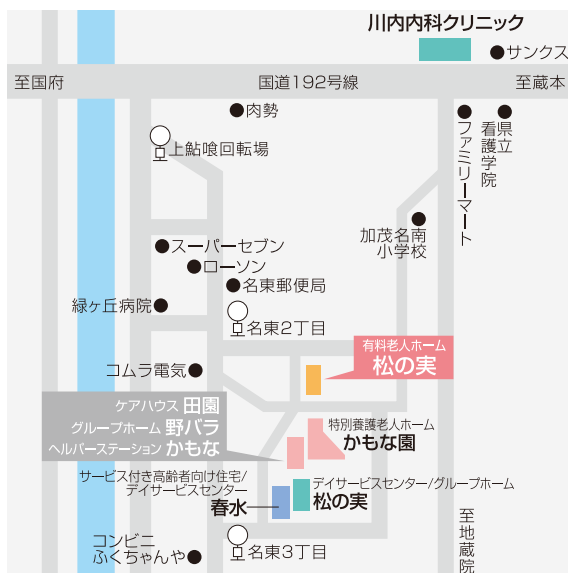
川内内科クリニック
●サンクス
至国府
国道192号線
至蔵本
●肉勢
上鮎喰回転場
ファミリーマート
看護学院
県立
加茂名南小学校
●スーパーセブン
●ローソン
●名東郵便局
緑ヶ丘病院●
名東2丁目
有料老人ホーム
松の実
コムラ電気●
ケアハウス 田園
グループホーム 野バラ
ヘルパーステーション かもな
特別養護老人ホーム
かもな園
サービス付き高齢者向け住宅/デイサービスセンター
春水
デイサービスセンター/グループホーム
松の実
至地蔵院
コンビニ
ふくちゃんや●
名東3丁目